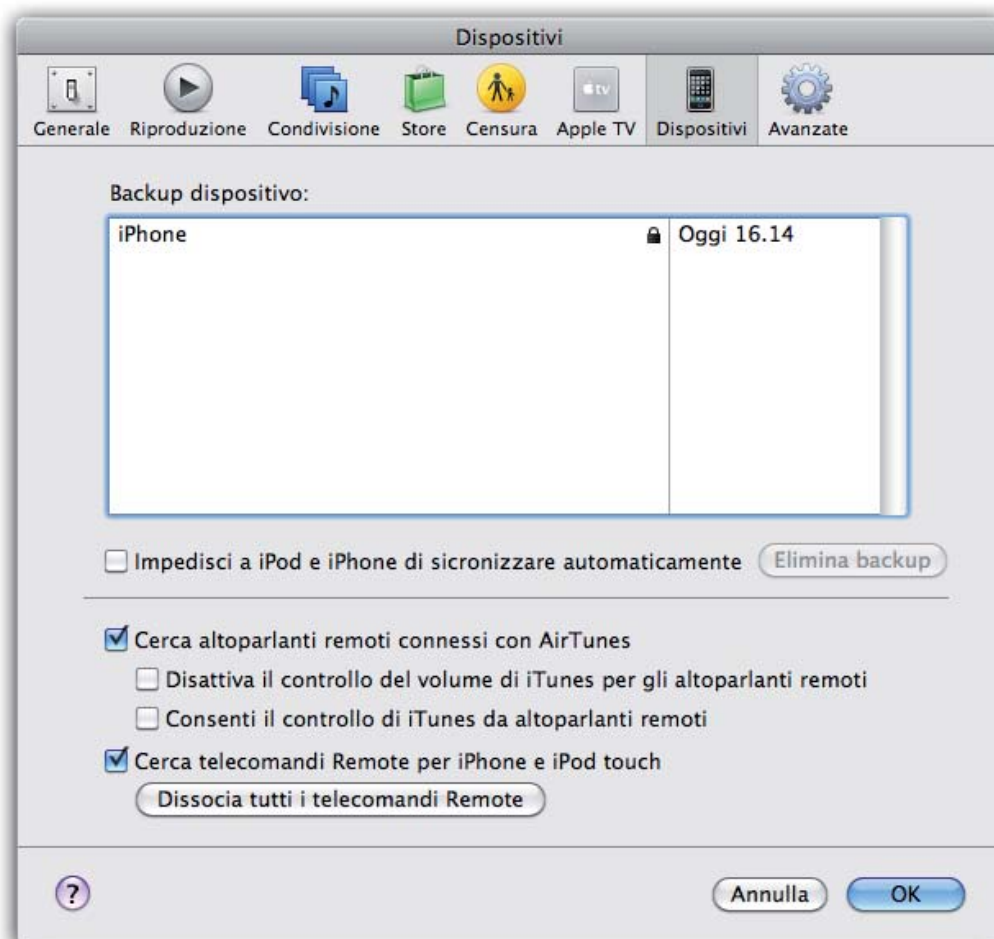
Dispositivi

Generale Riproduzione Condivisione Store Censura Apple TV Dispositivi Avanzate

Backup dispositivo:

| iPhone | Oggi 16.14 |
|---|---|

Impedisci a iPod e iPhone di sicronizzare automaticamente

Elimina backup

Cerca altoparlanti remoti connessi con AirTunes

Disattiva il controllo del volume di iTunes per gli altoparlanti remoti

Consenti il controllo di iTunes da altoparlanti remoti

Cerca telecomandi Remote per iPhone e iPod touch

Dissocia tutti i telecomandi Remote

?

Annulla

OK